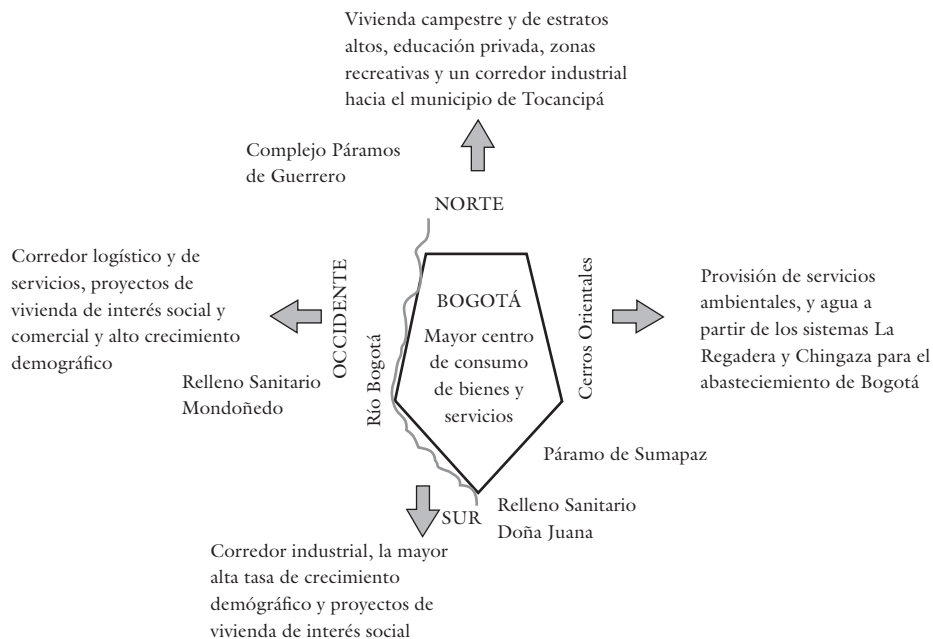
Vivienda campestre y de estratos altos, educación privada, zonas recreativas y un corredor industrial hacia el municipio de Tocancipá

Complejo Páramos de Guerrero

NORTE

Corredor logístico y de servicios, proyectos de vivienda de interés social y comercial y alto crecimiento demográfico

OCCIDENTE

Relleno Sanitario Mondoñedo

Río Bogotá

BOGOTÁ

Mayor centro de consumo de bienes y servicios

Cerros Orientales

Provisión de servicios ambientales, y agua a partir de los sistemas La Regadera y Chingaza para el abastecimiento de Bogotá

Páramo de Sumapaz

Relleno Sanitario Doña Juana

SUR

Corredor industrial, la mayor alta tasa de crecimiento demógráfico y proyectos de vivienda de interés social